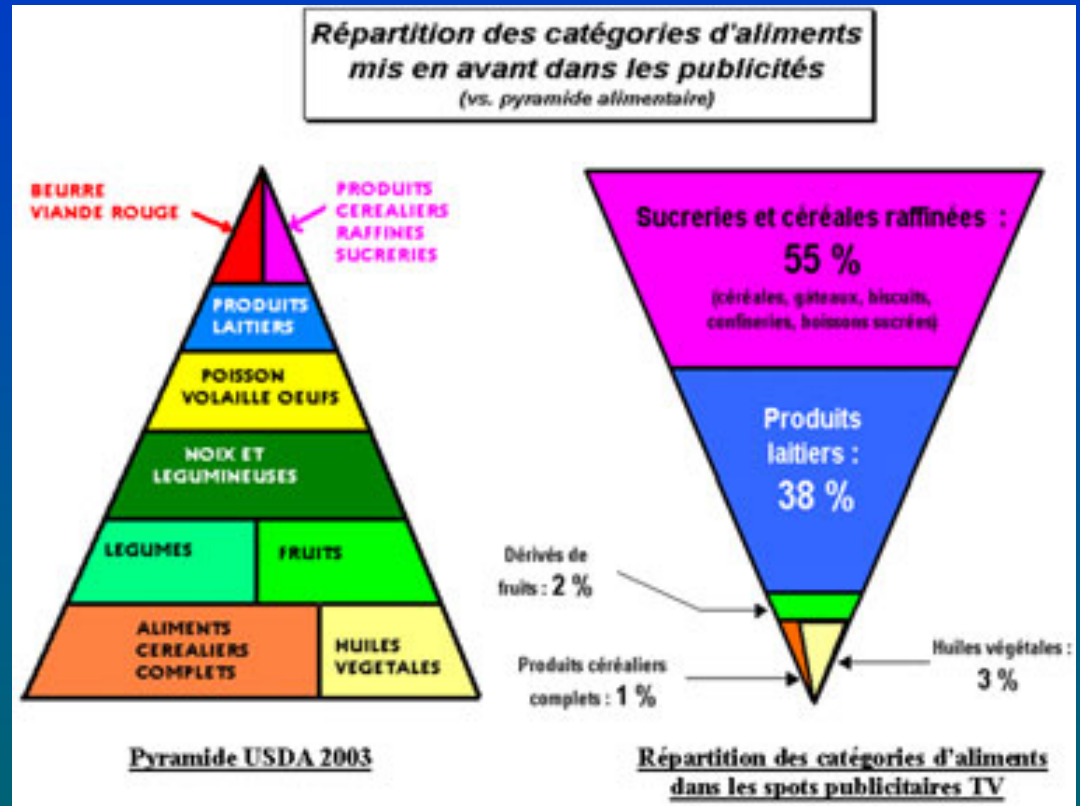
Répartition des catégories d'aliments mis en avant dans les publicités
(vs. pyramide alimentaire)

BEURRE
VIANDE ROUGE

PRODUITS
CEREALIERS
RAFFINES
SUCRERIES

PRODUITS LAITIERS

POISSON VOLAILLE OEUFS

NOIX ET LEGUMINEUSES

LEGUMES

FRUITS

ALIMENTS CEREALIERS COMPLETS

HUILES VEGETALES

Pyramide USDA 2003

Sucreries et céréales raffinées :
55 %
(céréales, gâteaux, biscuits, confiseries, boissons sucrées)

Produits laitiers :
38 %

Dérivés de fruits : 2 %

Produits céréaliers complets : 1 %

Huiles végétales : 3 %

Répartition des catégories d'aliments dans les spots publicitaires TV